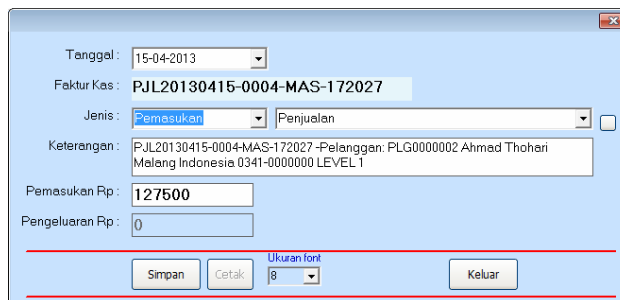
Tanggal : 15-04-2013

Faktur Kas : PJL20130415-0004-MAS-172027

Jenis : Pemasukan Penjualan

Keterangan : PJL20130415-0004-MAS-172027 -Pelanggan: PLG0000002 Ahmad Thohari Malang Indonesia 0341-0000000 LEVEL 1

Pemasukan Rp : 127500

Pengeluaran Rp : 0

Simpan Cetak Ukuran font 8 Keluar